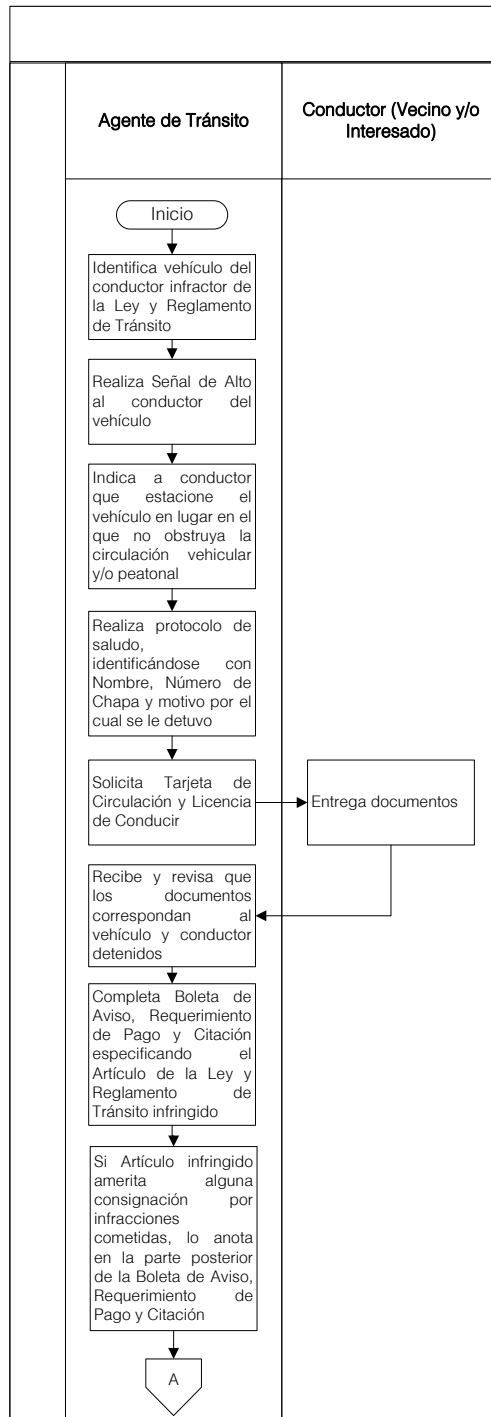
Agente de Tránsito

Conductor (Vecino y/o Interesado)

Inicio

Identifica vehículo del conductor infractor de la Ley y Reglamento de Tránsito

Realiza Señal de Alto al conductor del vehículo

Indica a conductor que estacione el vehículo en lugar en el que no obstruya la circulación vehicular y/o peatonal

Realiza protocolo de saludo, identificándose con Nombre, Número de Chapa y motivo por el cual se le detuvo

Solicita Tarjeta de Circulación y Licencia de Conducir

Entrega documentos

Recibe y revisa que los documentos correspondan al vehículo y conductor detenidos

Completa Boleta de Aviso, Requerimiento de Pago y Citación especificando el Artículo de la Ley y Reglamento de Tránsito infringido

Si Artículo infringido amerita alguna consignación por infracciones cometidas, lo anota en la parte posterior de la Boleta de Aviso, Requerimiento de Pago y Citación

A